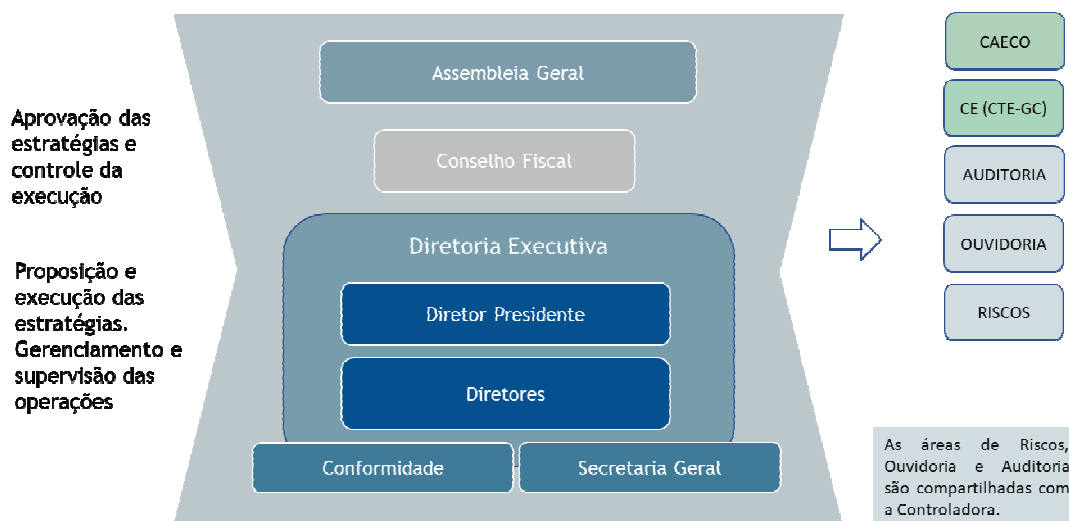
Aprovação das estratégias e controle da execução

Proposição e execução das estratégias. Gerenciamento e supervisão das operações

Assembleia Geral

Conselho Fiscal

Diretoria Executiva

Diretor Presidente

Diretores

Conformidade

Secretaria Geral

CAECO

CE (CTE-GC)

AUDITORIA

OUVIDORIA

RISCOS

As áreas de Riscos, Ouvidoria e Auditoria são compartilhadas com a Controladora.